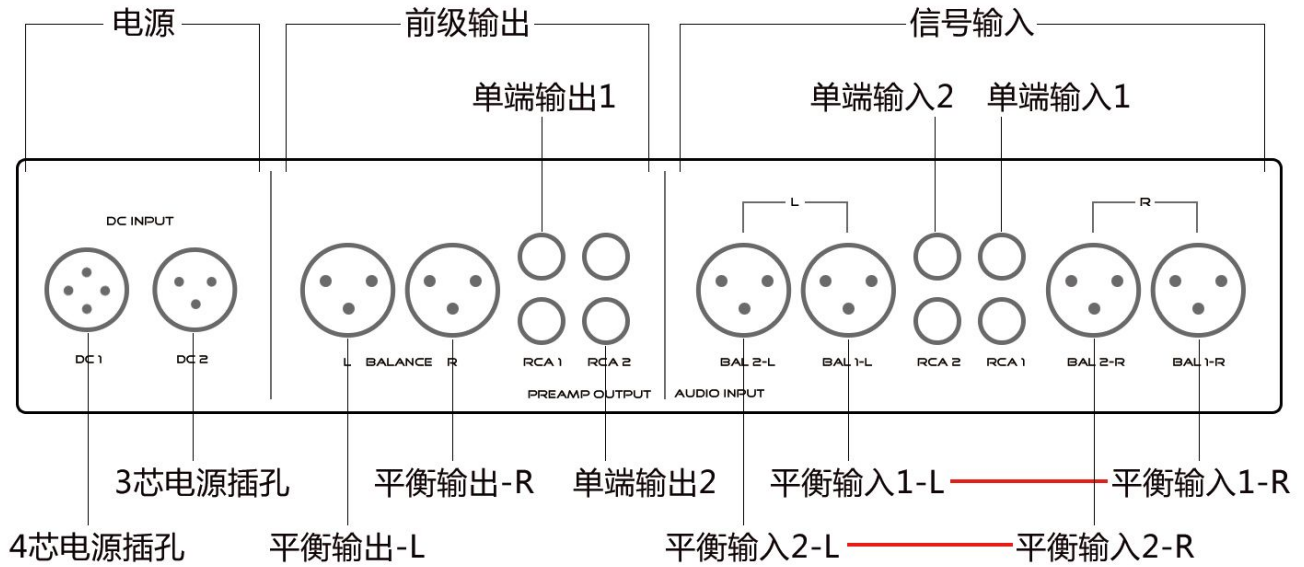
电源

前级输出

信号输入

单端输出1

单端输入2

单端输入1

DC INPUT

L

R

DC 1

DC 2

L

BALANCE

R

RCA 1

RCA 2

BAL 2-L

BAL 1-L

RCA 2

RCA 1

BAL 2-R

BAL 1-R

PREAMP OUTPUT

AUDIO INPUT

3芯电源插孔

平衡输出-R

单端输出2

平衡输入1-L

平衡输入1-R

4芯电源插孔

平衡输出-L

平衡输入2-L

平衡输入2-R